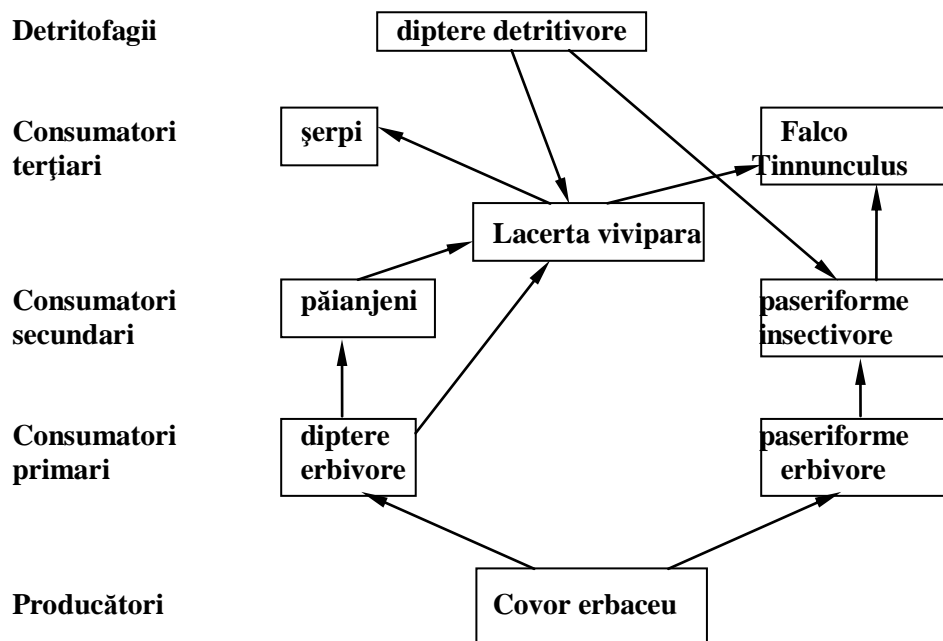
Detritofagii

diptere detritivore

Consumatori terţiari

şerpi

Falco Tinnunculus

Lacerta vivipara

Consumatori secundari

păianjeni

paseriforme insectivore

Consumatori primari

diptere erbivore

paseriforme erbivore

Producători

Covor erbaceu